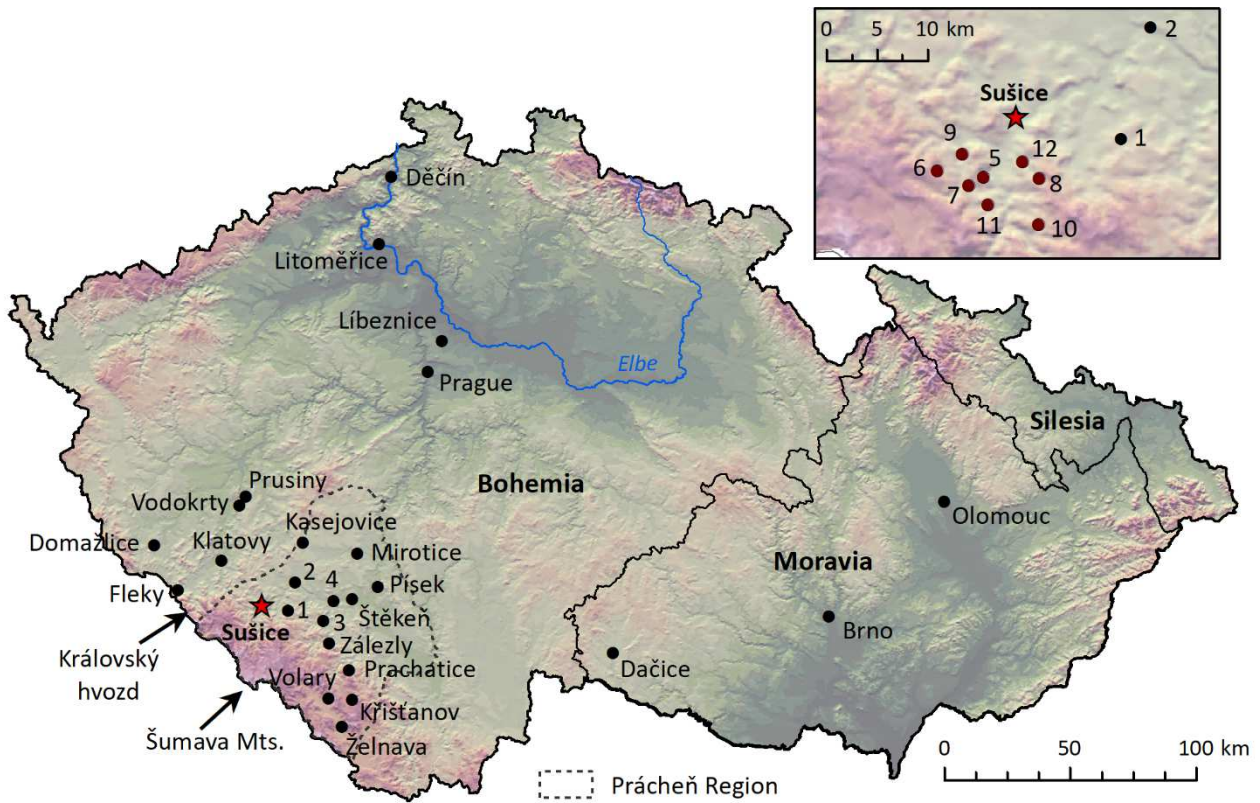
0 5 10 km

2

Sušice

1

9

5

12

6

8

7

11

10

Děčín

Litoměřice

Líbeznice

Prague

Elbe

Silesia

Bohemia

Prusiny

Vodokrty

Kasejovice

Domažlice

Klatovy

Mirotice

Olomouc

2

4

Písek

Moravia

Fleky

1

Sušice

3

Štěken

Brno

Zálezly

Královský hvozd

Prachatice

Dačice

Volary

Křišťanov

Šumava Mts.

Želnava

0

50

100 km

Prácheň Region